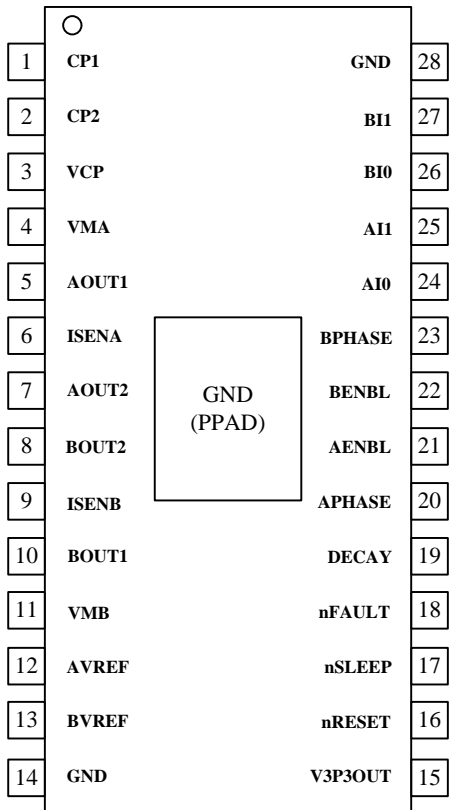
| | | | |
|---|---|---|---|
| 1 | CP1 | GND | 28 |
| 2 | CP2 | BI1 | 27 |
| 3 | VCP | BI0 | 26 |
| 4 | VMA | AI1 | 25 |
| 5 | AOUT1 | AI0 | 24 |
| 6 | ISENA | BPHASE | 23 |
| 7 | AOUT2 | BENBL | 22 |
| 8 | BOUT2 | AENBL | 21 |
| 9 | ISENB | APHASE | 20 |
| 10 | BOUT1 | DECAY | 19 |
| 11 | VMB | nFAULT | 18 |
| 12 | AVREF | nSLEEP | 17 |
| 13 | BVREF | nRESET | 16 |
| 14 | GND | V3P3OUT | 15 |

GND
(PPAD)